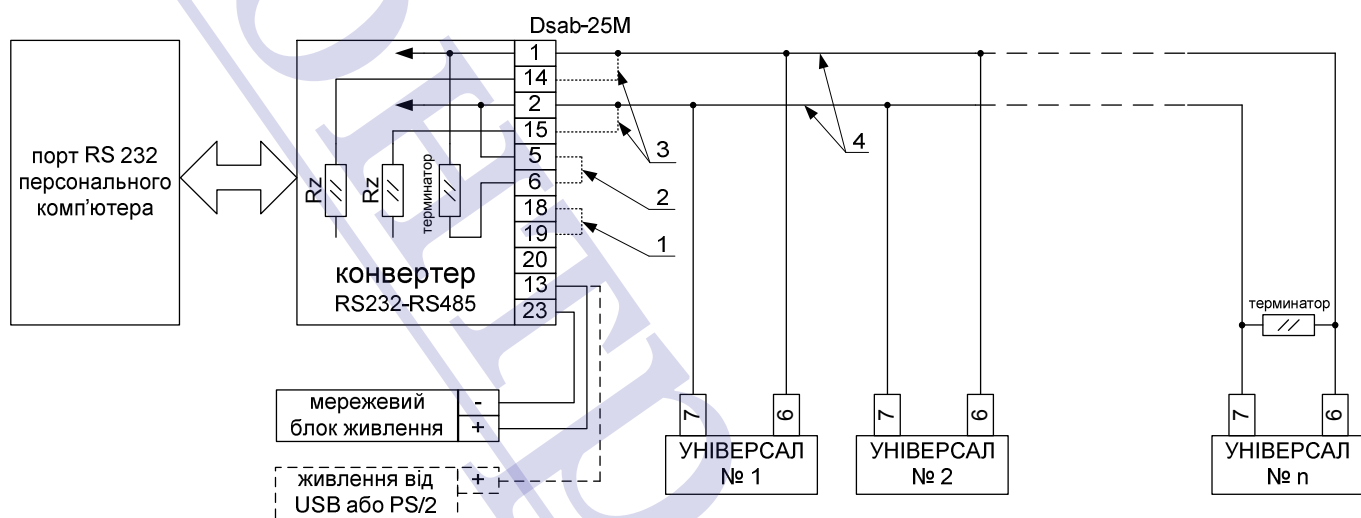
Dsab-25M

порт RS 232 персонального комп'ютера

Rz

Rz

термінатор

1
14
2
15
5
6
18
19
20
13
23

конвертер
RS232-RS485

3

2

1

4

мережевий блок живлення

-
+

живлення від USB або PS/2

+

термінатор

7
6
УНІВЕРСАЛ
№ 1

7
6
УНІВЕРСАЛ
№ 2

7
6
УНІВЕРСАЛ
№ n